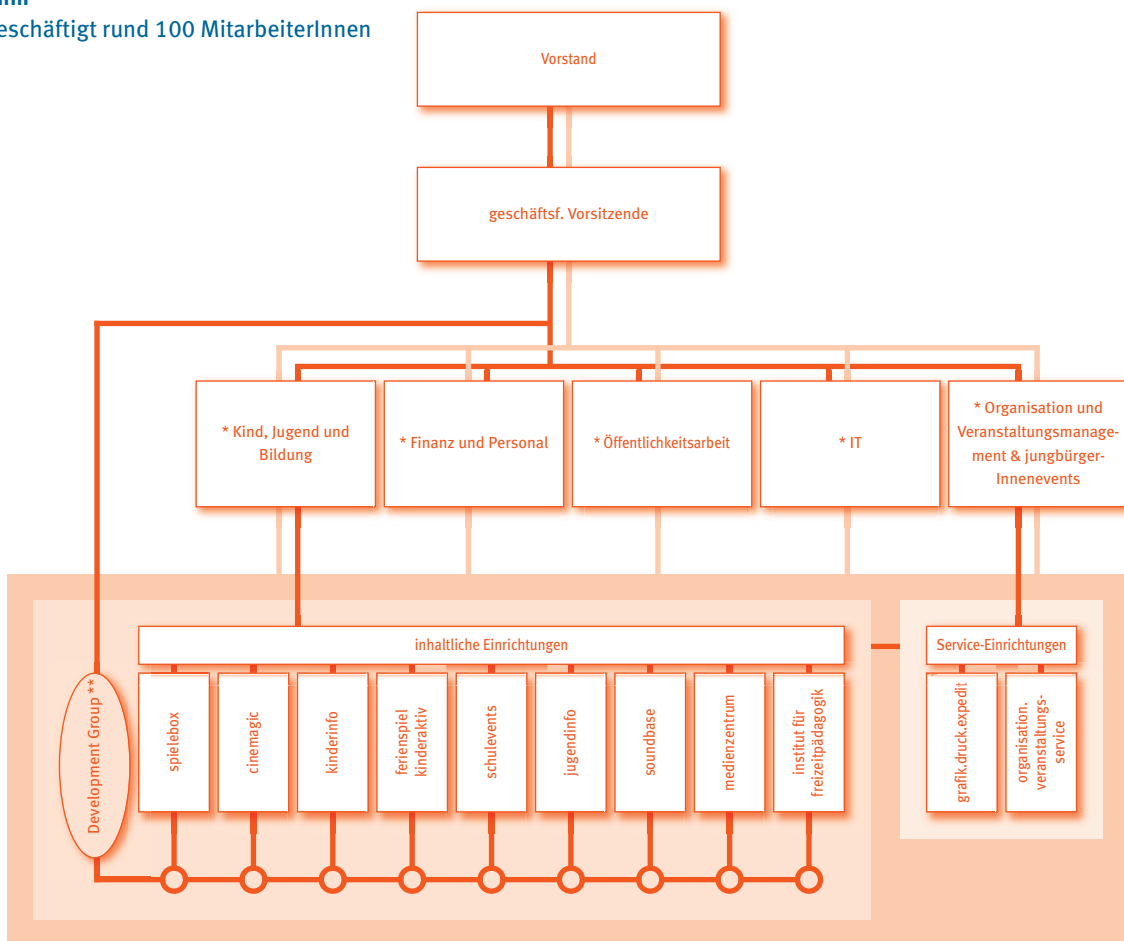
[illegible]
eschäftigt rund 100 MitarbeiterInnen

Vorstand

geschäftsf. Vorsitzende

* Kind, Jugend und Bildung

* Finanz und Personal

* Öffentlichkeitsarbeit

* IT

* Organisation und Veranstaltungsmanagement & jungbürgerInnenevents

inhaltliche Einrichtungen

Service-Einrichtungen

Development Group **

spielebox

cinemagic

kinderinfo

ferienspiel kinderaktiv

schulevents

jugendinfo

soundbase

medienzentrum

institut für freizeitpädagogik

grafik.druck.expedit

organisation. veranstaltungsservice